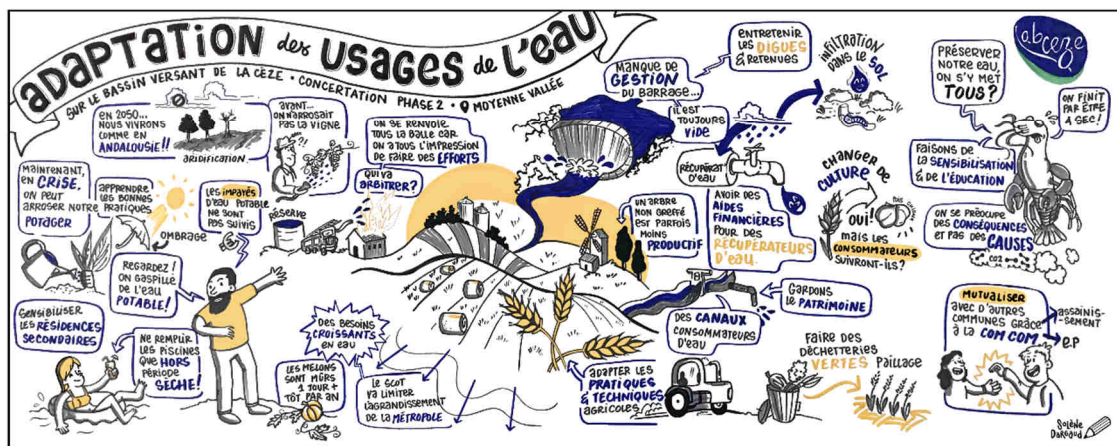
ADAPTATION des USAGES de L'eau

SUR LE BASSIN VERSANT DE LA CÈZE • CONCERTATION PHASE 2 • MOYENNE VALLÉE

en 2050... NOUS VIVRONS COMME EN ANDALOUSIE !!

ARIDIFICATION

avant... ON N'ARROSAIT PAS LA VIGNE

Maintenant, en CRISE, ON PEUT ARROSER NOTRE POTAGER

Apprendre les bonnes pratiques

ombrage

Les IMPAYÉS d'eau potable ne sont pas suivis

Réserve

On se renvoie tous la balle car on a tous l'impression de faire des EFFORTS

Qui va ARBITRER ?

Manque de GESTION du barrage...

Entretenir les DIGUES & Retenues

Il est toujours VIDE

infiltration dans le SOL

Récupérat d'eau

Avoir des AIDES FINANCIÈRES pour des RÉCUPÉRATEURS d'eau.

Un arbre non greffé est parfois moins PRODUCTIF

CHANGER de CULTURE

OUI ! mais les CONSOMMATEURS suivront-ils ?

abcèze

Préserver notre eau, on s'y met TOUS ?

On finit par être à sec !

Faisons de la SENSIBILISATION & de L'ÉDUCATION

On se préocupe des CONSÉQUENCES et pas des CAUSES

CO2

Regardez ! On gaspille de l'eau POTABLE !

Sensibiliser les RÉSIDENCES SECONDAIRES

Ne remplir les piscines que HORS période SÈCHE !

Des besoins CROISSANTS en eau

Les melons sont mûrs 1 mois + tôt par an

Le SCOT va limiter l'agrandissement de la MÉTROPOLE

Adapter les PRATIQUES & TECHNIQUES agricoles

Des CANAUX consommateurs d'eau

Gardons le PATRIMOINE

Faire des déchetteries VERTES

Paillage

MUTUALISER avec d'autres communes grâce à la COM COM

assainissement

E.P

Solène Dargaud